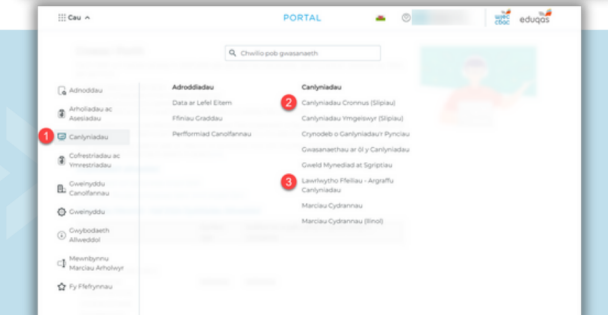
Cau ^

PORTAL

wjec cbac

eduqas

Chwilio pob gwasanaeth

Adnoddau

Arholiadau ac Asesiadau

1

Canlyniadau

Cofrestriadau ac Ymrestriadau

Gweinyddu Canolfannau

Gweinyddu

Gwybodaeth Allweddol

Mewnbynnu Marciau Arholwyr

Fy Ffefrynnau

Adroddiadau

Data ar Lefel Eitem

Ffiniau Graddau

Perfformiad Canolfannau

Canlyniadau

2

Canlyniadau Cronnus (Slipiau)

Canlyniadau Ymgeiswyr (Slipiau)

Crynodeb o Ganlyniadau'r Pynciau

Gwasanaethau ar ôl y Canlyniadau

Gweld Mynediad at Sgriptiau

3

Lawrlwytho Ffeiliau - Argraffu Canlyniadau

Marciau Cydrannau

Marciau Cydrannau (Rhnol)